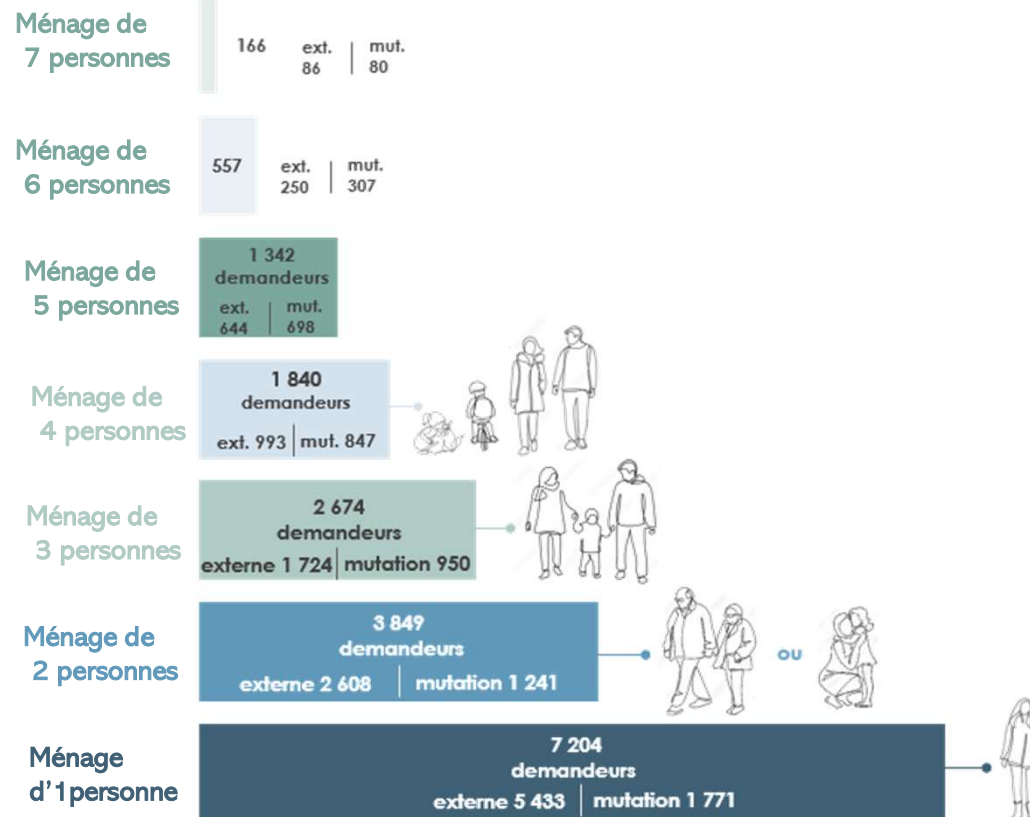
Ménage de 7 personnes
166 ext. 86 | mut. 80

Ménage de 6 personnes
557 ext. 250 | mut. 307

Ménage de 5 personnes
1 342 demandeurs
ext. 644 | mut. 698

Ménage de 4 personnes
1 840 demandeurs
ext. 993 | mut. 847

Ménage de 3 personnes
2 674 demandeurs
externe 1 724 | mutation 950

Ménage de 2 personnes
3 849 demandeurs
externe 2 608 | mutation 1 241
ou

Ménage d'1personne
7 204 demandeurs
externe 5 433 | mutation 1 771